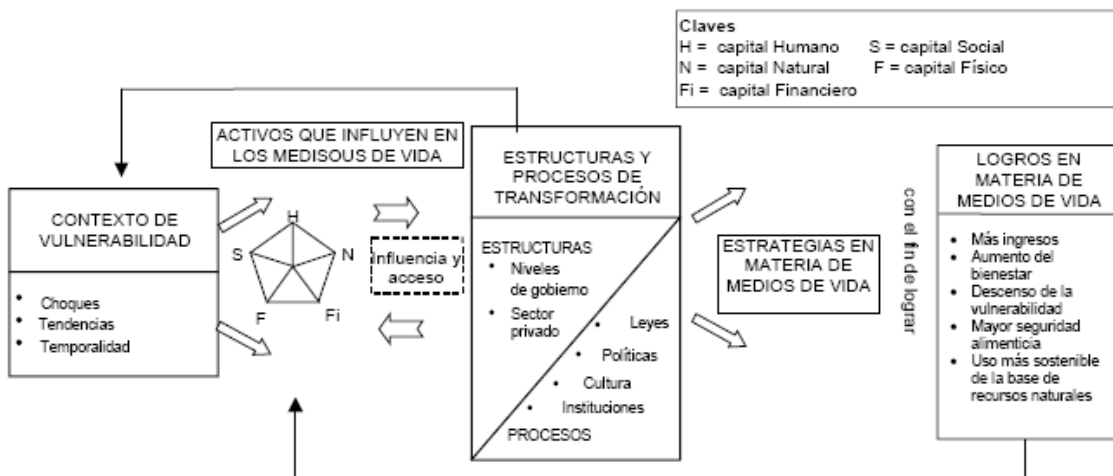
Claves
H = capital Humano S = capital Social
N = capital Natural F = capital Físico
Fi = capital Financiero

ACTIVOS QUE INFLUYEN EN LOS MEDISOUS DE VIDA

CONTEXTO DE VULNERABILIDAD

• Choques
• Tendencias
• Temporalidad

H
S
N
F
Fi

Influencia y acceso

ESTRUCTURAS Y PROCESOS DE TRANSFORMACIÓN

ESTRUCTURAS
• Niveles de gobiemo
• Sector privado
• Leyes
• Políticas
• Cultura
• Instituciones
PROCESOS

ESTRATEGIAS EN MATERIA DE MEDIOS DE VIDA

con el fin de lograr

LOGROS EN MATERIA DE MEDIOS DE VIDA

• Más ingresos
• Aumento del bienestar
• Descenso de la vulnerabilidad
• Mayor seguridad alimenticia
• Uso más sostenible de la base de recursos naturales